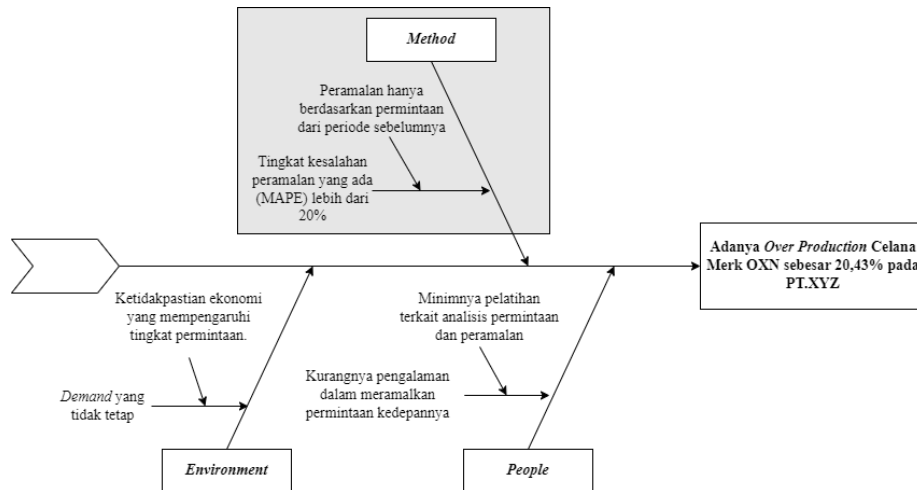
Method

Peramalan hanya berdasarkan permintaan dari periode sebelumnya

Tingkat kesalahan peramalan yang ada (MAPE) lebih dari 20%

Adanya Over Production Celana Merk OXN sebesar 20,43% pada PT.XYZ

Ketidakpastian ekonomi yang mempengaruhi tingkat permintaan.

Demand yang tidak tetap

Environment

Minimnya pelatihan terkait analisis permintaan dan peramalan

Kurangnya pengalaman dalam meramalkan permintaan kedepannya

People